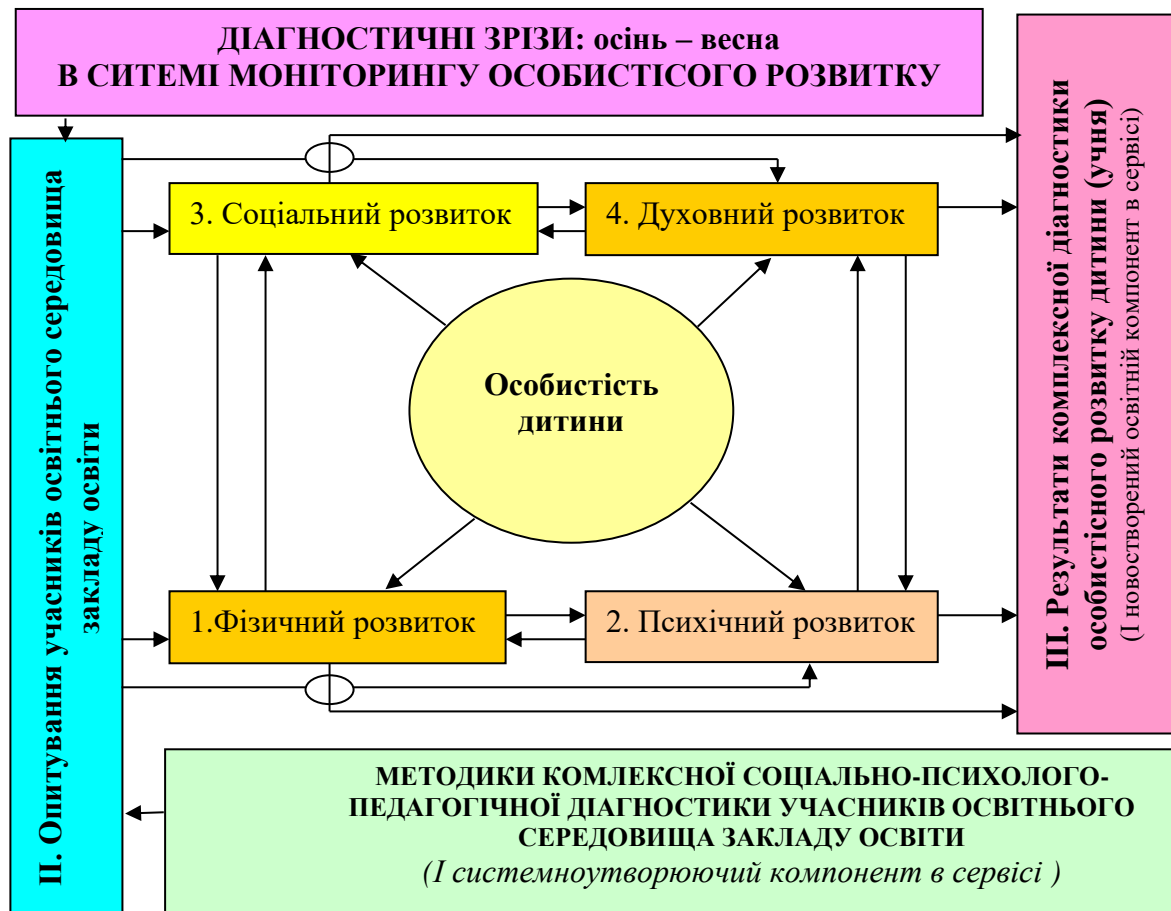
ДІАГНОСТИЧНІ ЗРІЗИ: осінь – весна
В СИТЕМІ МОНІТОРИНГУ ОСОБИСТІСОГО РОЗВИТКУ

II. Опитування учасників освітнього середовища закладу освіти

3. Соціальний розвиток

4. Духовний розвиток

Особистість дитини

1.Фізичний розвиток

2. Психічний розвиток

III. Результати комплексної діагностики особистісного розвитку дитини (учня)
(І новостворений освітній компонент в сервісі)

МЕТОДИКИ КОМЛЕКСНОЇ СОЦІАЛЬНО-ПСИХОЛОГО-ПЕДАГОГІЧНОЇ ДІАГНОСТИКИ УЧАСНИКІВ ОСВІТНЬОГО СЕРЕДОВИЩА ЗАКЛАДУ ОСВІТИ
(І системноутворюючий компонент в сервісі )